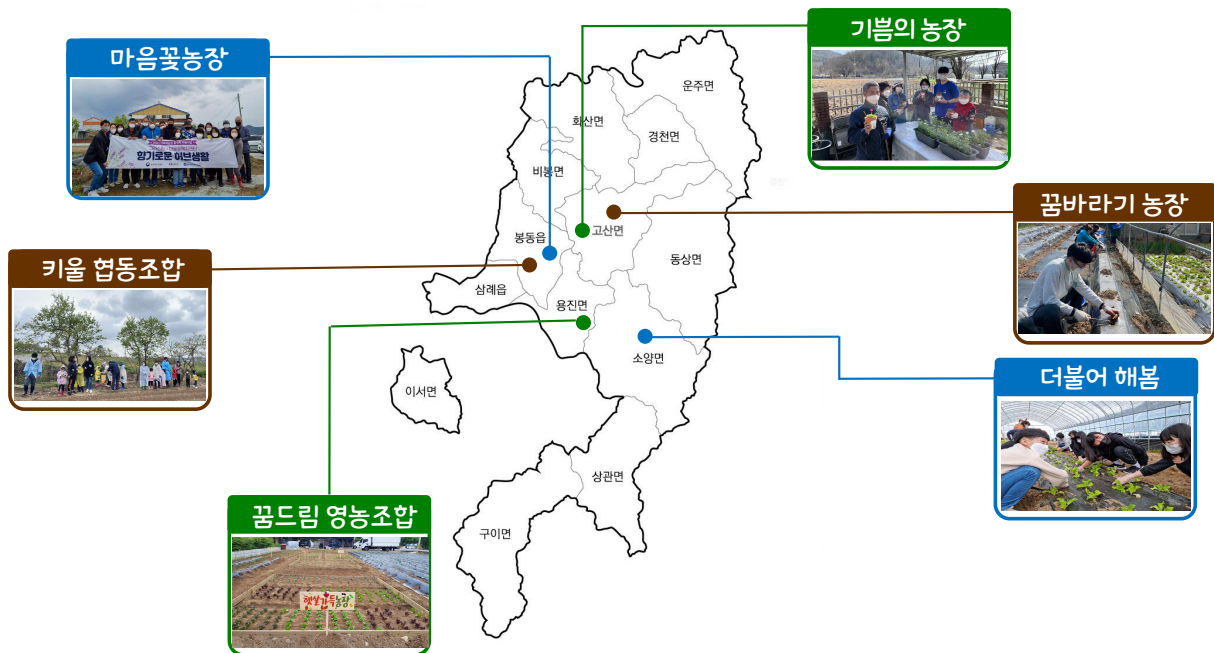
마음꽃농장

향기로운 이번생활

기쁨의 농장

꿈바라기 농장

키울 협동조합

더불어 해봄

꿈드림 영농조합

햇살가득농장

운주면

화산면

경천면

비봉면

고산면

봉동읍

동상면

삼례읍

용진면

소양면

이서면

상관면

구이면